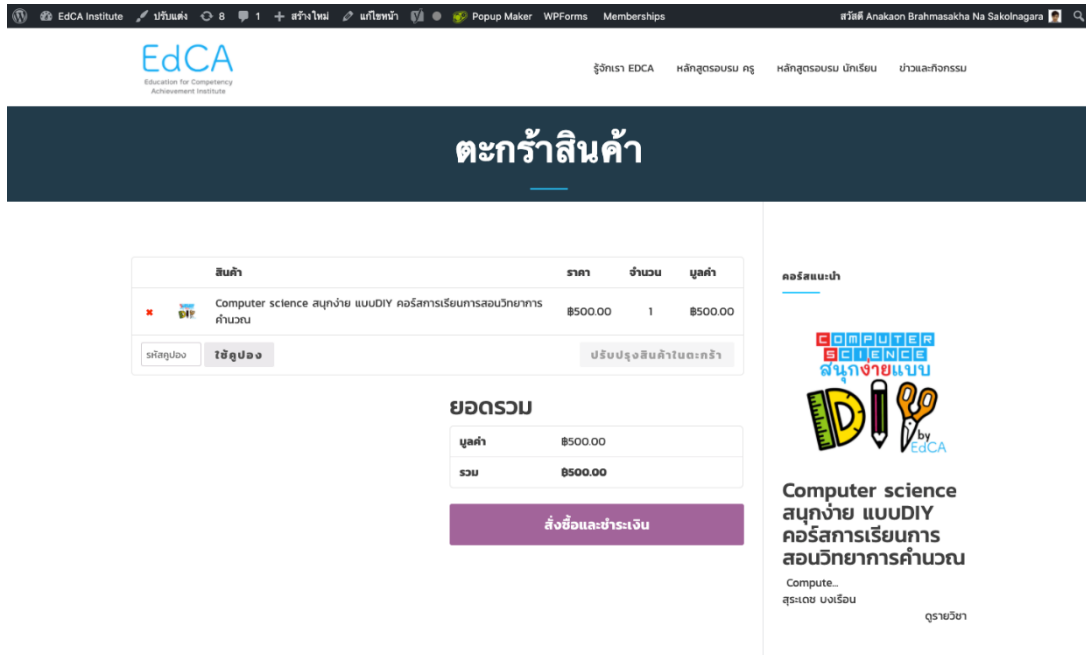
EdCA Institute ปรับแต่ง 8 1 + สร้างใหม่ แก้ไขหน้า Popup Maker WPForms Memberships สวัสดี Anakaon Brahmasakha Na Sakolnagara

EdCA
Education for Competency Achievement Institute

รู้จักเรา EDCA หลักสูตรอบรม ครู หลักสูตรอบรม นักเรียน ข่าวและกิจกรรม

ตะกร้าสินค้า

| | | สินค้า | ราคา | จำนวน | มูลค่า |
|---|---|---|---|---|---|
| × | | Computer science สนุกง่าย แบบDIY คอร์สการเรียนการสอนวิทยาการคำนวณ | ฿500.00 | 1 | ฿500.00 |

รหัสคูปอง ใช้คูปอง ปรับปรุงสินค้าในตะกร้า

ยอดรวม

| มูลค่า | ฿500.00 |
|---|---|
| รวม | ฿500.00 |

สั่งซื้อและชำระเงิน

คอร์สแนะนำ

COMPUTER SCIENCE สนุกง่ายแบบ DIY by EdCA

Computer science สนุกง่าย แบบDIY คอร์สการเรียนการสอนวิทยาการคำนวณ

Compute...
สุระเดช บงเรือน
ดูรายวิชา